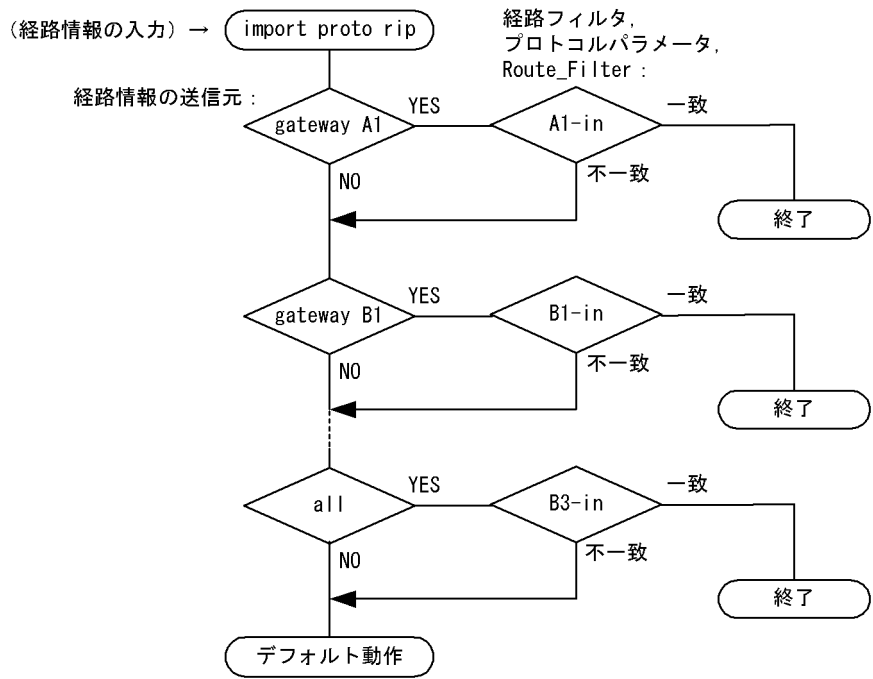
（経路情報の入力）→ import proto rip

経路フィルタ,
プロトコルパラメータ,
Route_Filter：

経路情報の送信元：

gateway A1
YES
A1-in
一致
不一致
NO
終了

gateway B1
YES
B1-in
一致
不一致
NO
終了

all
YES
B3-in
一致
不一致
NO
終了

デフォルト動作